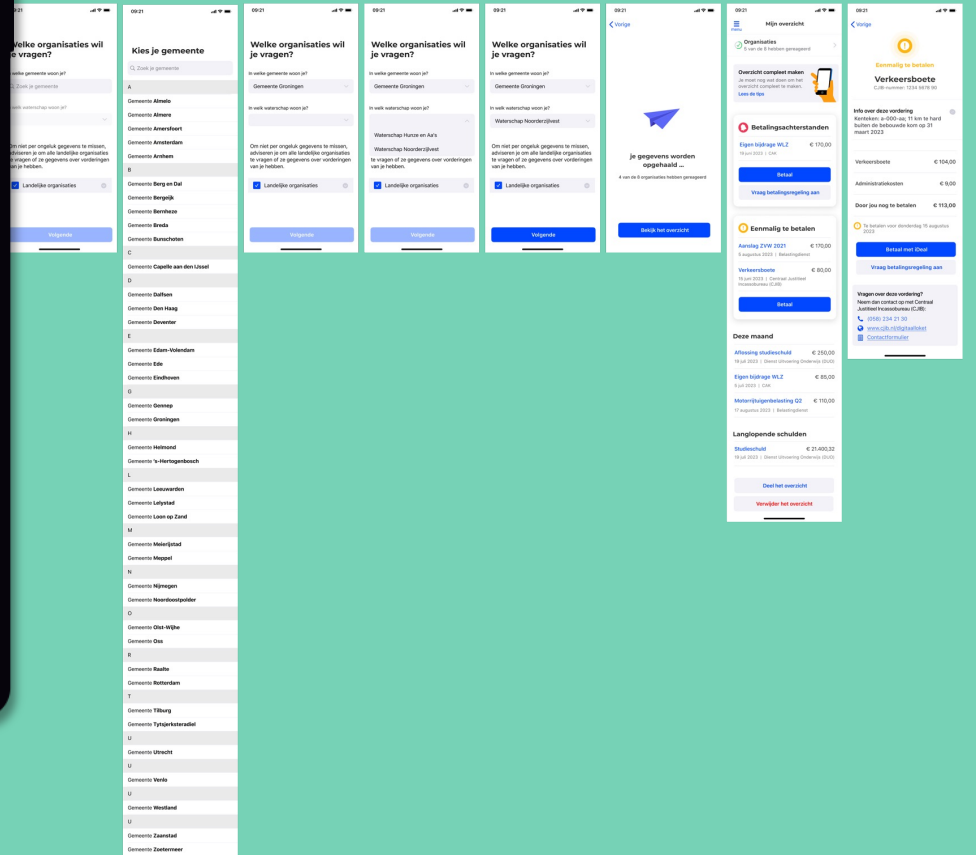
09:21

Welke organisaties wil je vragen?

In welke gemeente woon je?

Zoek je gemeente

In welk waterschap woon je?

Om niet per ongeluk gegevens te missen, adviseren je om alle landelijke organisaties te vragen of ze gegevens over vorderingen van je hebben.

Landelijke organisaties

Volgende

09:21

Kies je gemeente

Zoek je gemeente

A
Gemeente Almelo
Gemeente Almere
Gemeente Amersfoort
Gemeente Amsterdam
Gemeente Arnhem
B
Gemeente Berg en Dal
Gemeente Bergeijk
Gemeente Bernheze
Gemeente Breda
Gemeente Bunschoten
C
Gemeente Capelle aan den IJssel
D
Gemeente Dalfsen
Gemeente Den Haag
Gemeente Deventer
E
Gemeente Edam-Volendam
Gemeente Ede
Gemeente Eindhoven
G
Gemeente Gennep
Gemeente Groningen
H
Gemeente Helmond
Gemeente 's-Hertogenbosch
L
Gemeente Leeuwarden
Gemeente Lelystad
Gemeente Loon op Zand
M
Gemeente Meierijstad
Gemeente Meppel
N
Gemeente Nijmegen
Gemeente Noordoostpolder
O
Gemeente Olst-Wijhe
Gemeente Oss
R
Gemeente Raalte
Gemeente Rotterdam
T
Gemeente Tilburg
Gemeente Tytsjerksteradiel
U
Gemeente Utrecht
U
Gemeente Venlo
U
Gemeente Westland
U
Gemeente Zaanstad
Gemeente Zoetermeer

09:21

Welke organisaties wil je vragen?

In welke gemeente woon je?

Gemeente Groningen

In welk waterschap woon je?

Om niet per ongeluk gegevens te missen, adviseren je om alle landelijke organisaties te vragen of ze gegevens over vorderingen van je hebben.

Landelijke organisaties

Volgende

09:21

Welke organisaties wil je vragen?

In welke gemeente woon je?

Gemeente Groningen

In welk waterschap woon je?

Waterschap Hunze en Aa's

Waterschap Noorderzijlvest

te vragen of ze gegevens over vorderingen van je hebben.

Landelijke organisaties

Volgende

09:21

Welke organisaties wil je vragen?

In welke gemeente woon je?

Gemeente Groningen

In welk waterschap woon je?

Waterschap Noorderzijlvest

Om niet per ongeluk gegevens te missen, adviseren je om alle landelijke organisaties te vragen of ze gegevens over vorderingen van je hebben.

Landelijke organisaties

Volgende

09:21

Vorige

je gegevens worden opgehaald ...

4 van de 8 organisaties hebben gereageerd

Bekijk het overzicht

09:21

Menu

Mijn overzicht

Organisaties
5 van de 8 hebben gereageerd

Overzicht compleet maken
Je moet nog wat doen om het overzicht compleet te maken.
Lees de tips

Betalingsachterstanden

Eigen bijdrage WLZ € 170,00
18 juli 2023 | CAK

Betaal

Vraag betalingsregeling aan

Eenmalig te betalen

Aanslag ZVW 2021 € 170,00
5 augustus 2023 | Belastingdienst

Verkeersboete € 80,00
15 juni 2023 | Centraal Justitieel Incassobureau (CJIB)

Betaal

Deze maand

Aflossing studieschuld € 250,00
18 juli 2023 | Dienst Uitvoering Onderwijs (DUO)

Eigen bijdrage WLZ € 85,00
5 juli 2023 | CAK

Motorrijtuigenbelasting Q2 € 110,00
17 augustus 2023 | Belastingdienst

Langlopende schulden

Studieschuld € 21.400,32
18 juli 2023 | Dienst Uitvoering Onderwijs (DUO)

Deel het overzicht

Verwijder het overzicht

09:21

Vorige

Eenmalig te betalen

Verkeersboete
CJIB-nummer: 1234 5678 90

Info over deze vordering
Kenteken: a-000-aa; 11 km te hard buiten de bebouwde kom op 31 maart 2023

| Verkeersboete | € 104,00 |
|---|---|
| Administratiekosten | € 9,00 |
| Door jou nog te betalen | € 113,00 |

Te betalen voor donderdag 15 augustus 2023

Betaal met iDeal

Vraag betalingsregeling aan

Vragen over deze vordering?
Neem dan contact op met Centraal Justitieel Incassobureau (CJIB):
(058) 234 21 30
www.cjib.nl/digitaalloket
Contactformulier